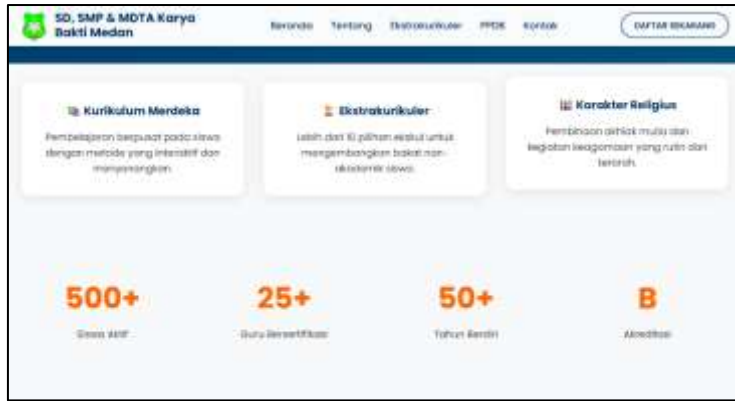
SD, SMP & MDTA Karya Bakti Medan

Beranda Tentang Ekstrakurikuler PPDB Kontak

DAFTAR SEKARANG

Kurikulum Merdeka

Pembelajaran berpusat pada siswa dengan metode yang interaktif dan menyenangkan.

Ekstrakurikuler

Lebih dari 10 pilihan ekskul untuk mengembangkan bakat non-akademik siswa.

Karakter Religius

Pembinaan akhlak mulia dan kegiatan keagamaan yang rutin dan terarah.

500+

Siswa Aktif

25+

Guru Bersertifikasi

50+

Tahun Berdiri

B

Akreditasi